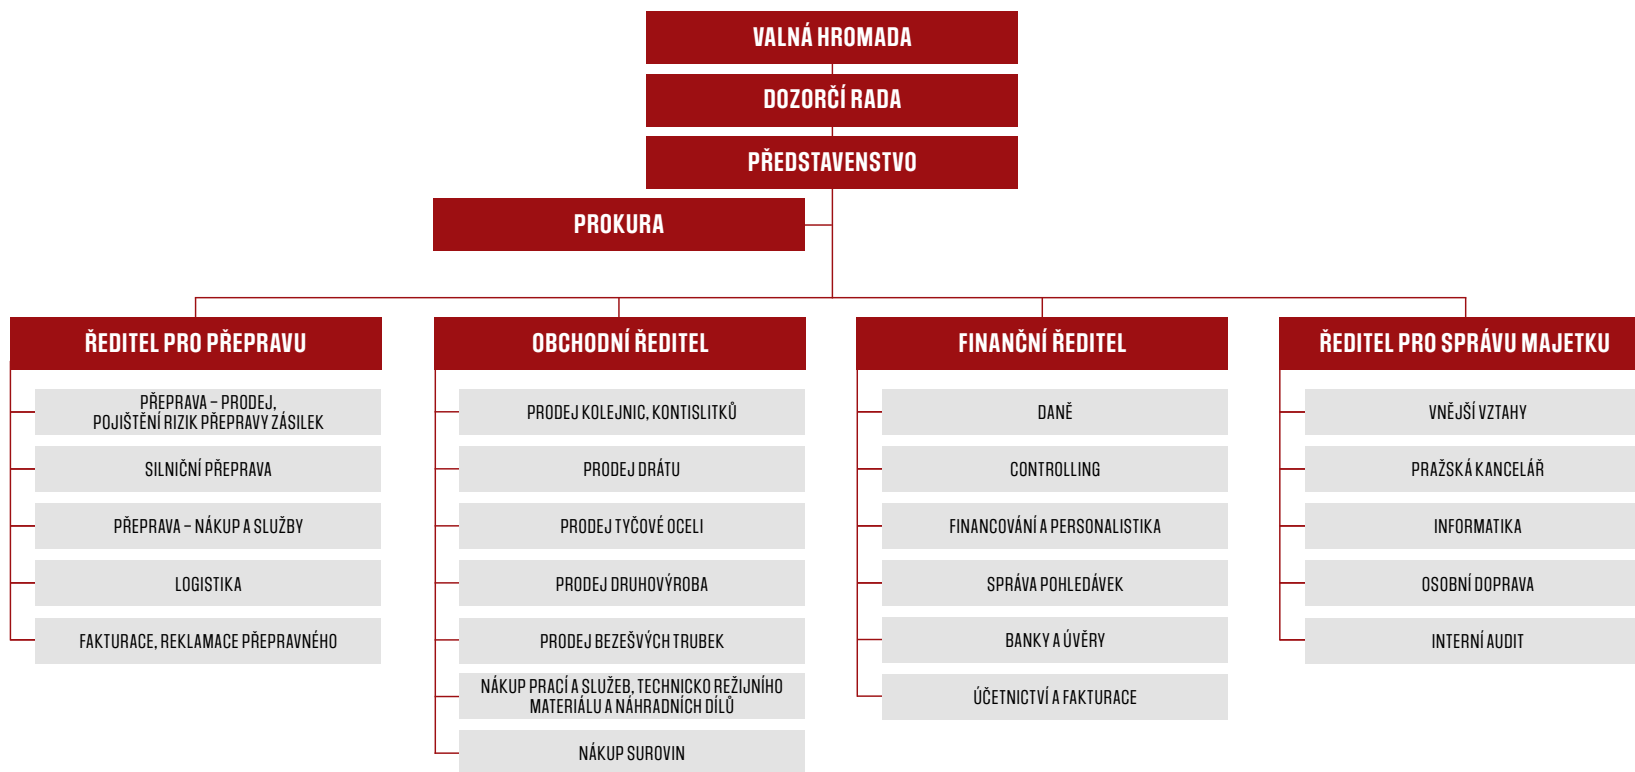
VALNÁ HROMADA

DOZORČÍ RADA

PŘEDSTAVENSTVO

PROKURA

ŘEDITEL PRO PŘEPRAVU

PŘEPRAVA – PRODEJ, POJIŠTĚNÍ RIZIK PŘEPRAVY ZÁSILEK

SILNIČNÍ PŘEPRAVA

PŘEPRAVA – NÁKUP A SLUŽBY

LOGISTIKA

FAKTURACE, REKLAMACE PŘEPRAVNÉHO

OBCHODNÍ ŘEDITEL

PRODEJ KOLEJNIC, KONTISLITKŮ

PRODEJ DRÁTU

PRODEJ TYČOVÉ OCELI

PRODEJ DRUHOVÝROBA

PRODEJ BEZEŠVÝCH TRUBEK

NÁKUP PRACÍ A SLUŽEB, TECHNICKO REŽIJNÍHO MATERIÁLU A NÁHRADNÍCH DÍLŮ

NÁKUP SUROVIN

FINANČNÍ ŘEDITEL

DANĚ

CONTROLLING

FINANCOVÁNÍ A PERSONALISTIKA

SPRÁVA POHLEDÁVEK

BANKY A ÚVĚRY

ÚČETNICTVÍ A FAKTURACE

ŘEDITEL PRO SPRÁVU MAJETKU

VNĚJŠÍ VZTAHY

PRAŽSKÁ KANCELÁŘ

INFORMATIKA

OSOBNÍ DOPRAVA

INTERNÍ AUDIT